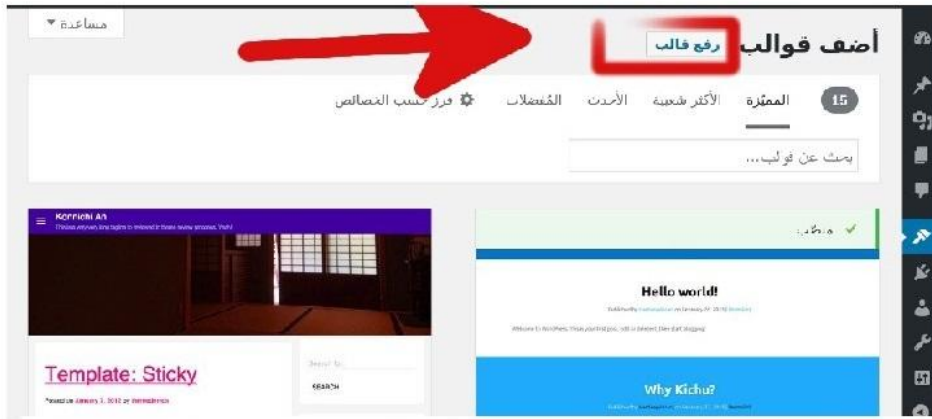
مساعدة ▼

أضف قوالب رفع قالب

15 المميّزة الأكثر شعبية الأحدث المُفضلات فرز حسب الخصائص

بحث عن قوالب...

Konnichi Wa

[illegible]

Template: Sticky

Posted on January 7, 2010 by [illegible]

Search for:

SEARCH

✓ مُفعّل

Hello world!

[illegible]

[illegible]

Why Kichu?

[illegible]